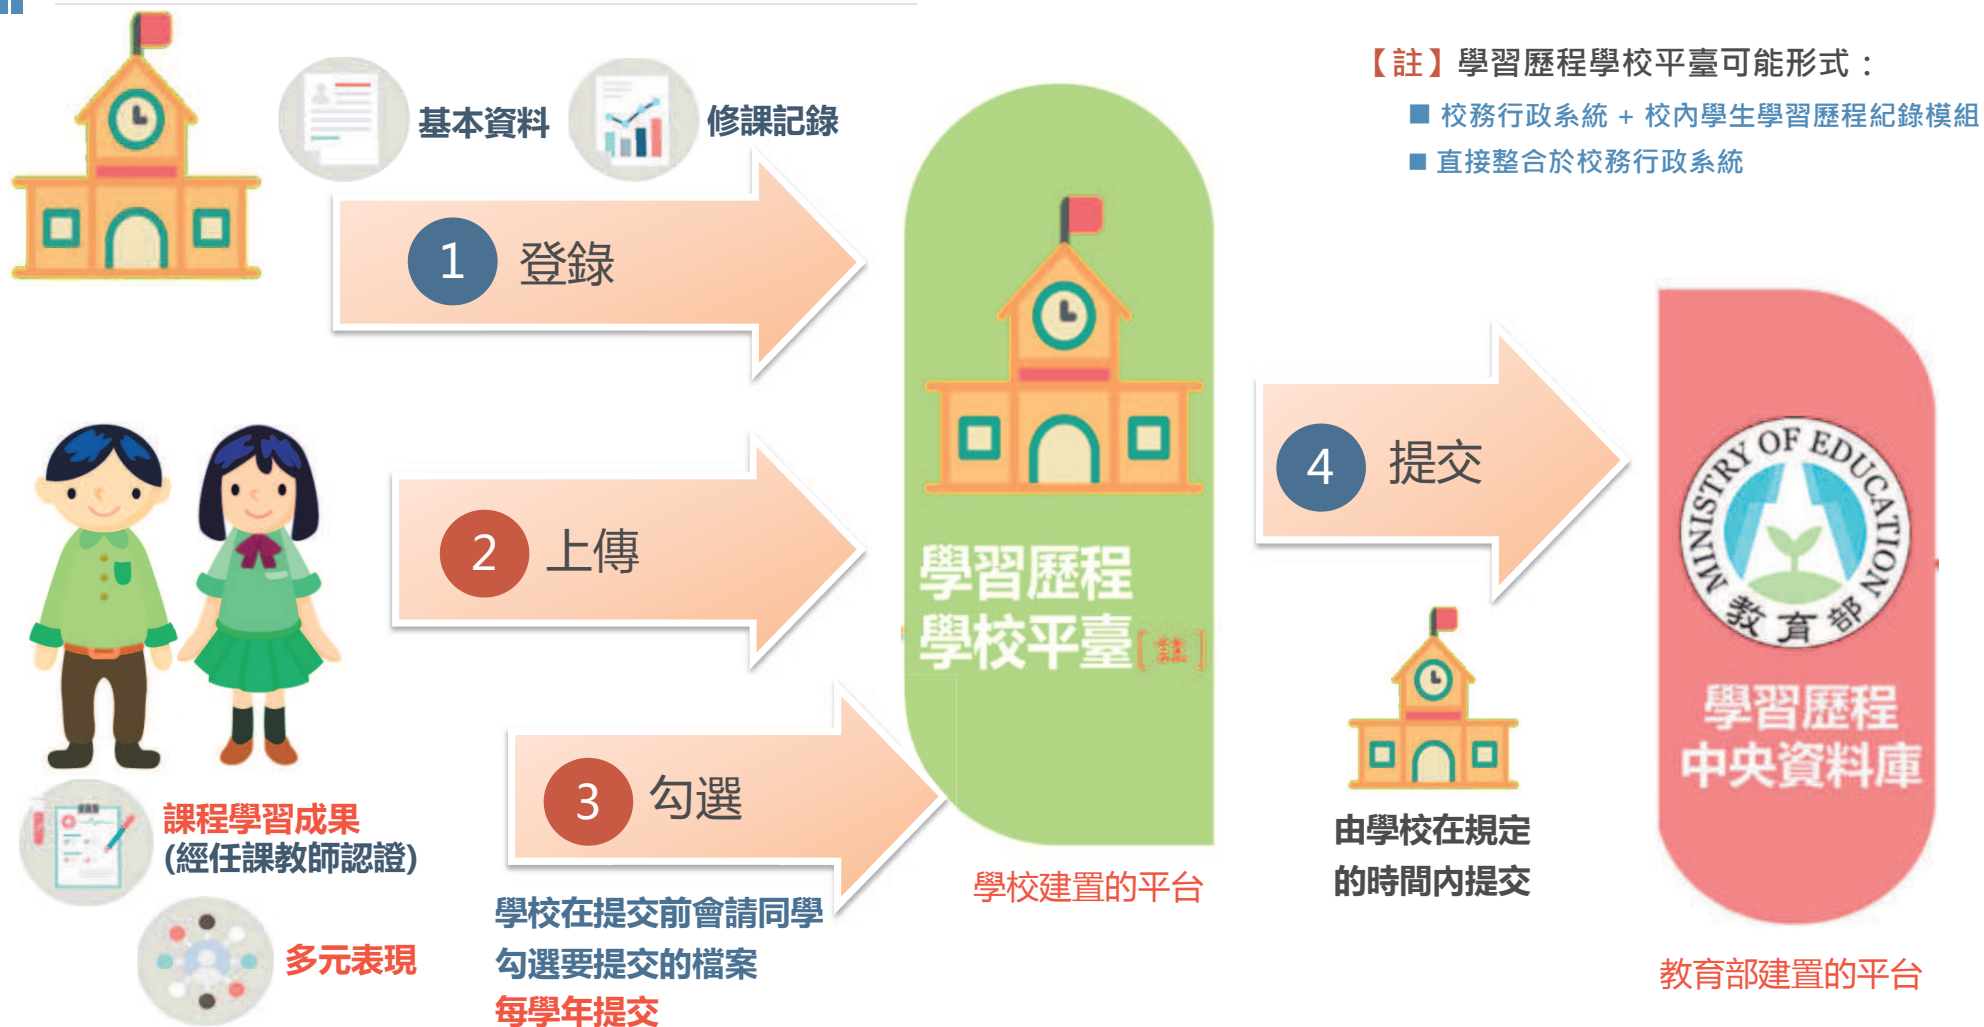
【註】學習歷程學校平臺可能形式：

■ 校務行政系統 + 校內學生學習歷程紀錄模組

■ 直接整合於校務行政系統

基本資料

修課記錄

1 登錄

2 上傳

3 勾選

課程學習成果
(經任課教師認證)

多元表現

學校在提交前會請同學勾選要提交的檔案

每學年提交

學習歷程
學校平臺[註]

學校建置的平台

4 提交

由學校在規定的時間內提交

MINISTRY OF EDUCATION
教育部

學習歷程
中央資料庫

教育部建置的平台